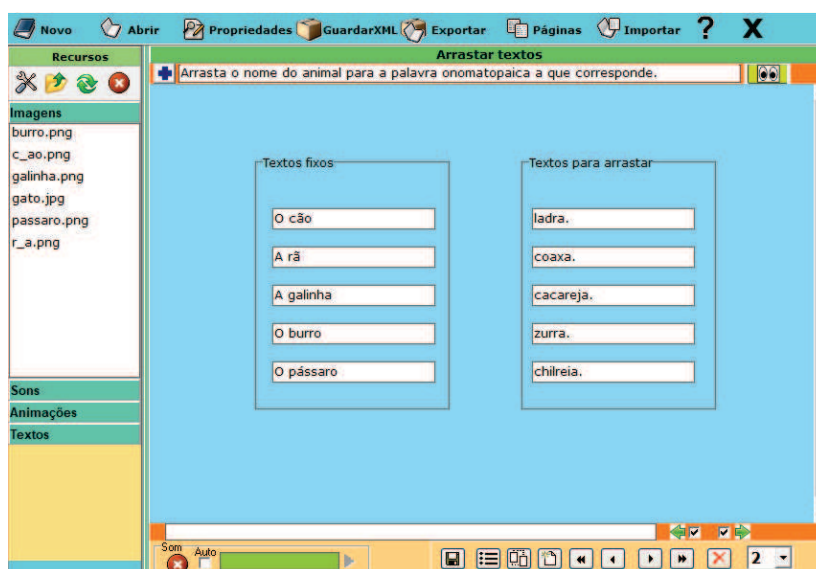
Novo Abrir Propriedades GuardarXML Exportar Páginas Importar ? X

Recursos

Imagens
burro.png
c_ao.png
galinha.png
gato.jpg
passaro.png
r_a.png

Sons
Animações
Textos

Arrastar textos

Arrasta o nome do animal para a palavra onomatopaica a que corresponde.

Textos fixos
O cão
A rã
A galinha
O burro
O pássaro

Textos para arrastar
ladra.
coaxa.
cacareja.
zurra.
chilreia.

Som
Auto

2